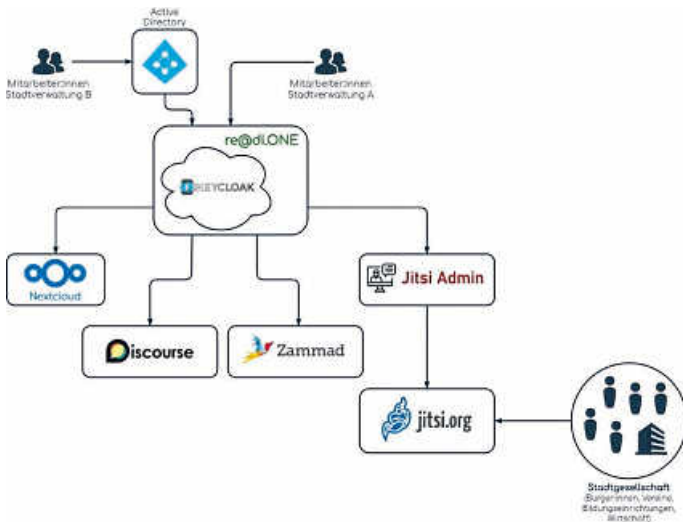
Active Directory

Mitarbeiter:innen Stadtverwaltung B

Mitarbeiter:innen Stadtverwaltung A

re@dIONE

KEYCLOAK

Nextcloud

Discourse

Zammad

Jitsi Admin

jitsi.org

Stadtgesellschaft
(Bürger:innen, Vereine, Bildungseinrichtungen, Wirtschaft)